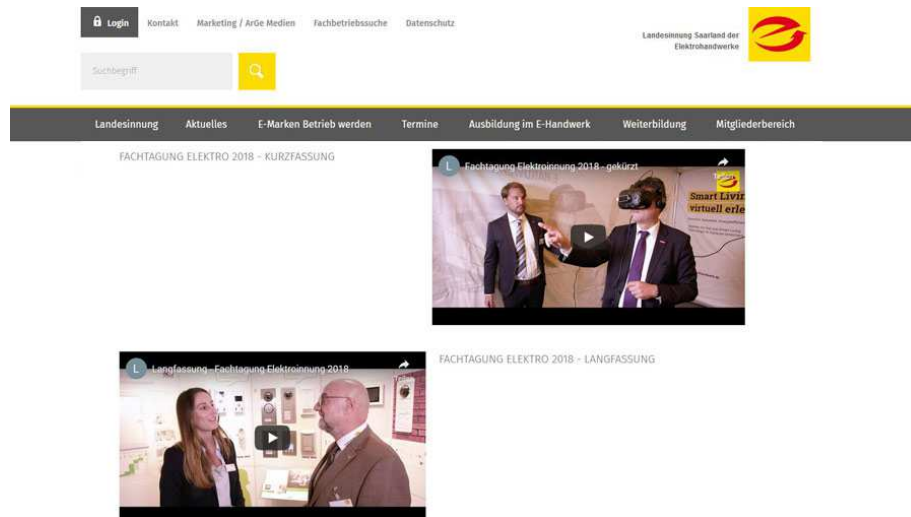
Login Kontakt Marketing / ArGe Medien Fachbetriebssuche Datenschutz

Landesinnung Saarland der Elektrohandwerke

Suchbegriff

Landesinnung Aktuelles E-Marken Betrieb werden Termine Ausbildung im E-Handwerk Weiterbildung Mitgliederbereich

FACHTAGUNG ELEKTRO 2018 - KURZFASSUNG

L Fachtagung Elektroinnung 2018 - gekürzt

Smart Livin
virtuell erle

L Langfassung - Fachtagung Elektroinnung 2018

FACHTAGUNG ELEKTRO 2018 - LANGFASSUNG